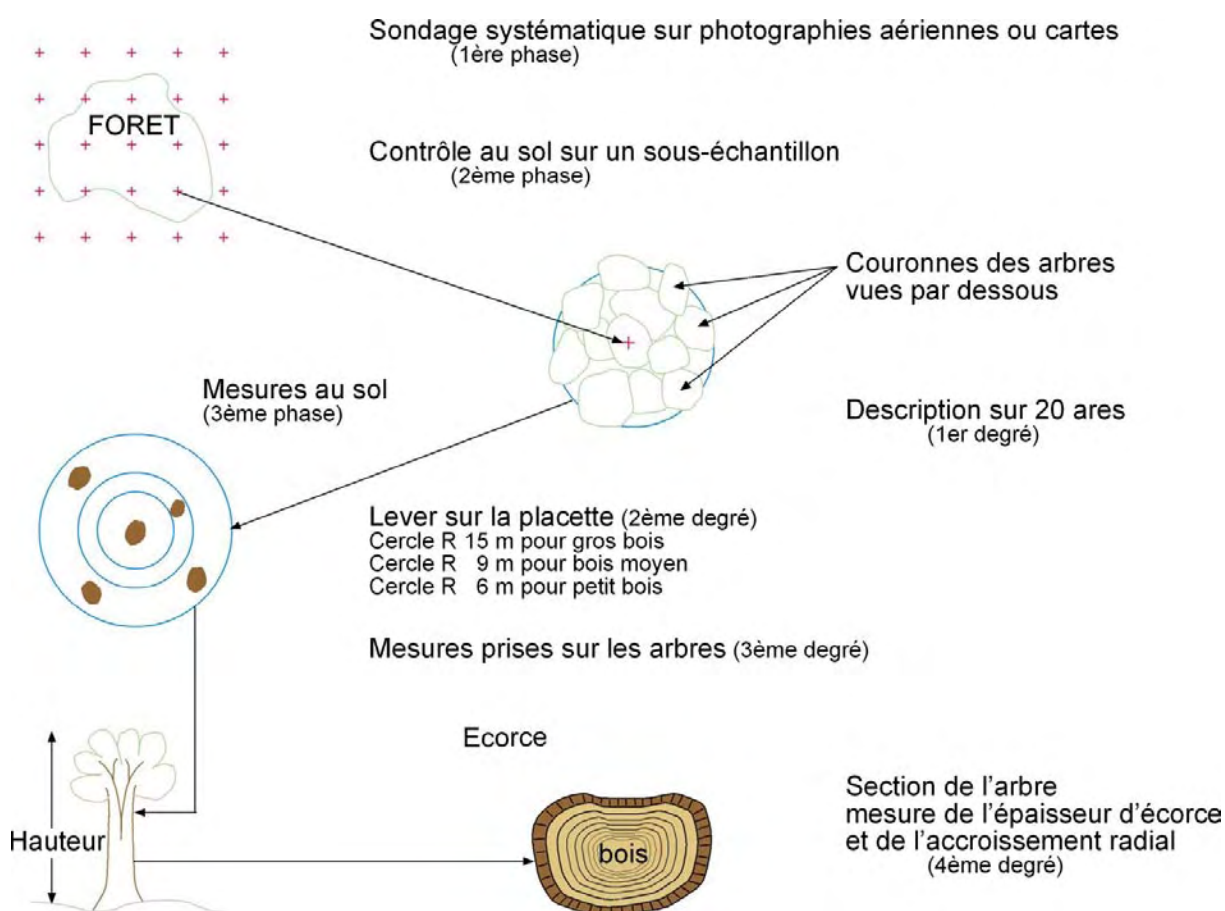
Sondage systématique sur photographies aériennes ou cartes
(1ère phase)

FORET

Contrôle au sol sur un sous-échantillon
(2ème phase)

Couronnes des arbres vues par dessous

Mesures au sol
(3ème phase)

Description sur 20 ares
(1er degré)

Lever sur la placette (2ème degré)
Cercle R 15 m pour gros bois
Cercle R 9 m pour bois moyen
Cercle R 6 m pour petit bois

Mesures prises sur les arbres (3ème degré)

Ecorce

Section de l'arbre
mesure de l'épaisseur d'écorce
et de l'accroissement radial
(4ème degré)

Hauteur

bois